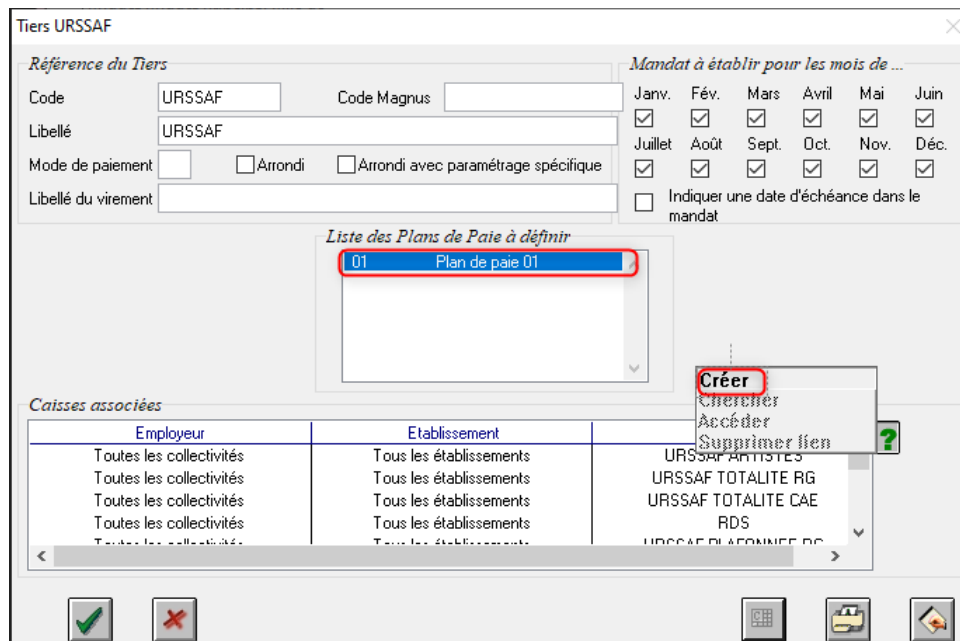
Tiers URSSAF

Référence du Tiers

Code URSSAF

Code Magnus

Libellé URSSAF

Mode de paiement

Arrondi

Arrondi avec paramétrage spécifique

Libellé du virement

Mandat à établir pour les mois de ...

Janv. Fév. Mars Avril Mai Juin

Juillet Août Sept. Oct. Nov. Déc.

Indiquer une date d'échéance dans le mandat

Liste des Plans de Paie à définir

01 Plan de paie 01

Créer
Chercher
Accéder
Supprimer lien

Caisses associées

| Employeur | Etablissement | |
|---|---|---|
| Toutes les collectivités | Tous les établissements | URSSAF ARTISTES |
| Toutes les collectivités | Tous les établissements | URSSAF TOTALITE RG |
| Toutes les collectivités | Tous les établissements | URSSAF TOTALITE CAE |
| Toutes les collectivités | Tous les établissements | RDS |
| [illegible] | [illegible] | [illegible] |